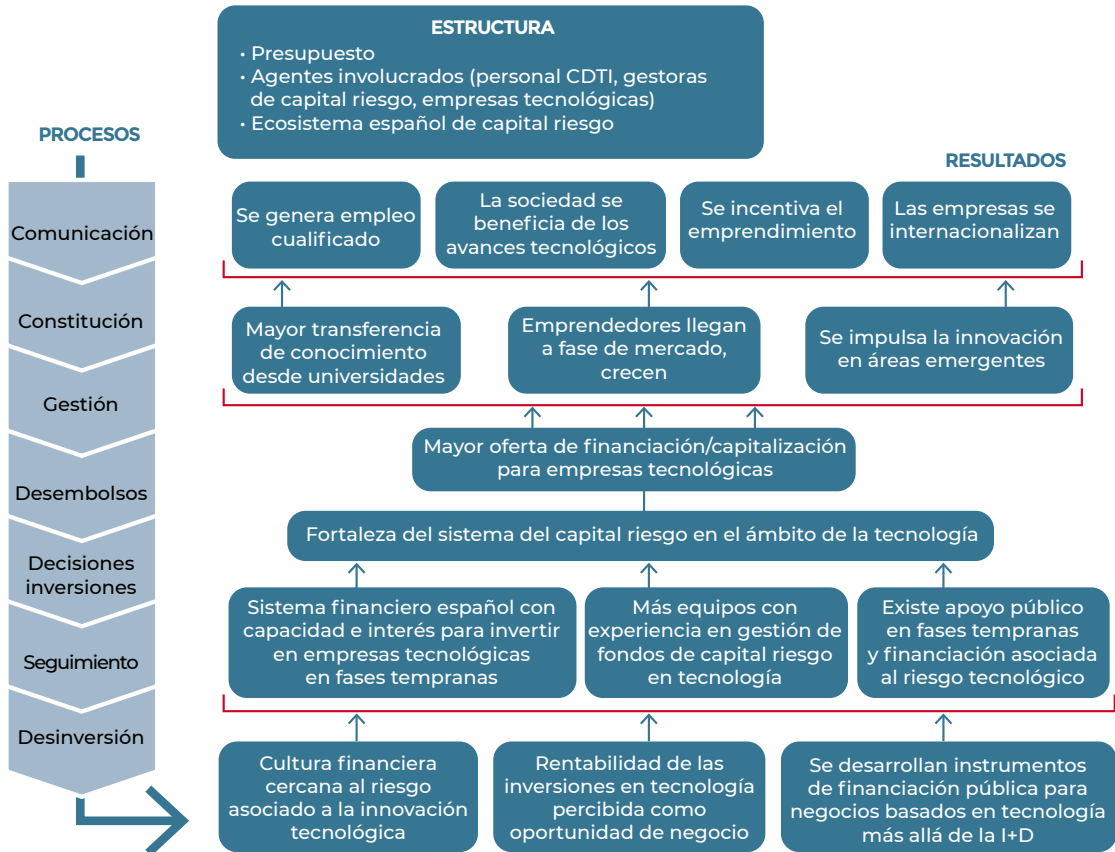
ESTRUCTURA
• Presupuesto
• Agentes involucrados (personal CDTI, gestoras de capital riesgo, empresas tecnológicas)
• Ecosistema español de capital riesgo

PROCESOS

Comunicación

Constitución

Gestión

Desembolsos

Decisiones inversiones

Seguimiento

Desinversión

RESULTADOS

Se genera empleo cualificado

La sociedad se beneficia de los avances tecnológicos

Se incentiva el emprendimiento

Las empresas se internacionalizan

Mayor transferencia de conocimiento desde universidades

Emprendedores llegan a fase de mercado, crecen

Se impulsa la innovación en áreas emergentes

Mayor oferta de financiación/capitalización para empresas tecnológicas

Fortaleza del sistema del capital riesgo en el ámbito de la tecnología

Sistema financiero español con capacidad e interés para invertir en empresas tecnológicas en fases tempranas

Más equipos con experiencia en gestión de fondos de capital riesgo en tecnología

Existe apoyo público en fases tempranas y financiación asociada al riesgo tecnológico

Cultura financiera cercana al riesgo asociado a la innovación tecnológica

Rentabilidad de las inversiones en tecnología percibida como oportunidad de negocio

Se desarrollan instrumentos de financiación pública para negocios basados en tecnología más allá de la I+D